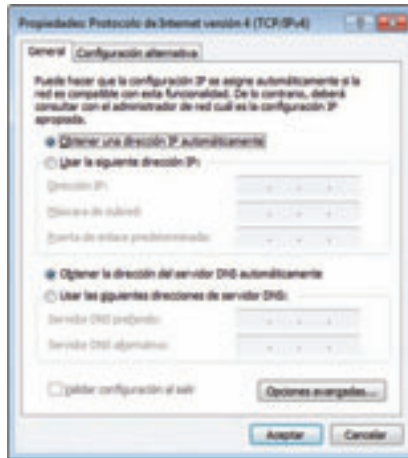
Propiedades: Protocolo de Internet versión 4 (TCP/IPv4)

General | Configuración alternativa

Puede hacer que la configuración IP se asigne automáticamente si la red es compatible con esta funcionalidad. De lo contrario, deberá consultar con el administrador de red cuál es la configuración IP apropiada.

Obtener una dirección IP automáticamente

Usar la siguiente dirección IP:

Dirección IP:

Máscara de subred:

Puerta de enlace predeterminada:

Obtener la dirección del servidor DNS automáticamente

Usar las siguientes direcciones de servidor DNS:

Servidor DNS preferido:

Servidor DNS alternativo:

Validar configuración al salir

Opciones avanzadas...

Aceptar

Cancelar